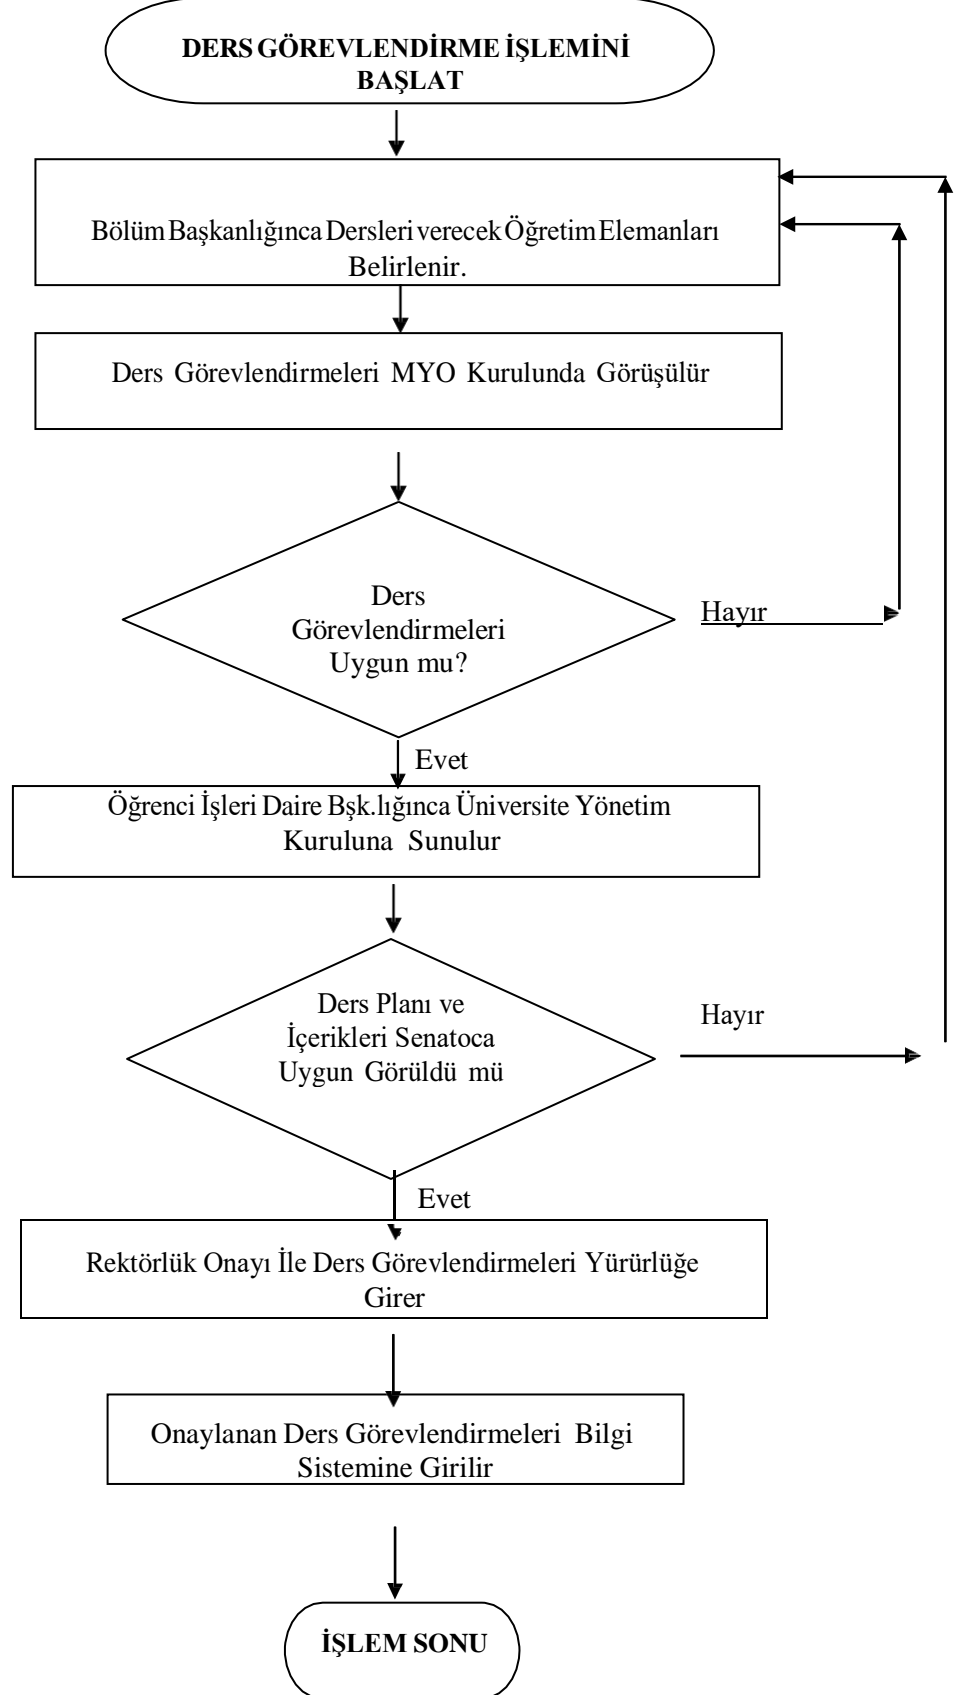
DERS GÖREVLENDİRME İŞLEMİNİ BAŞLAT

Bölüm Başkanlığınca Dersleri verecek Öğretim Elemanları Belirlenir.

Ders Görevlendirmeleri MYO Kurulunda Görüşülür

Ders Görevlendirmeleri Uygun mu?

Hayır

Evet

Öğrenci İşleri Daire Bşk.lığınca Üniversite Yönetim Kuruluna Sunulur

Ders Planı ve İçerikleri Senatoca Uygun Görüldü mü

Hayır

Evet

Rektörlük Onayı İle Ders Görevlendirmeleri Yürürlüğe Girer

Onaylanan Ders Görevlendirmeleri Bilgi Sistemine Girilir

İŞLEM SONU